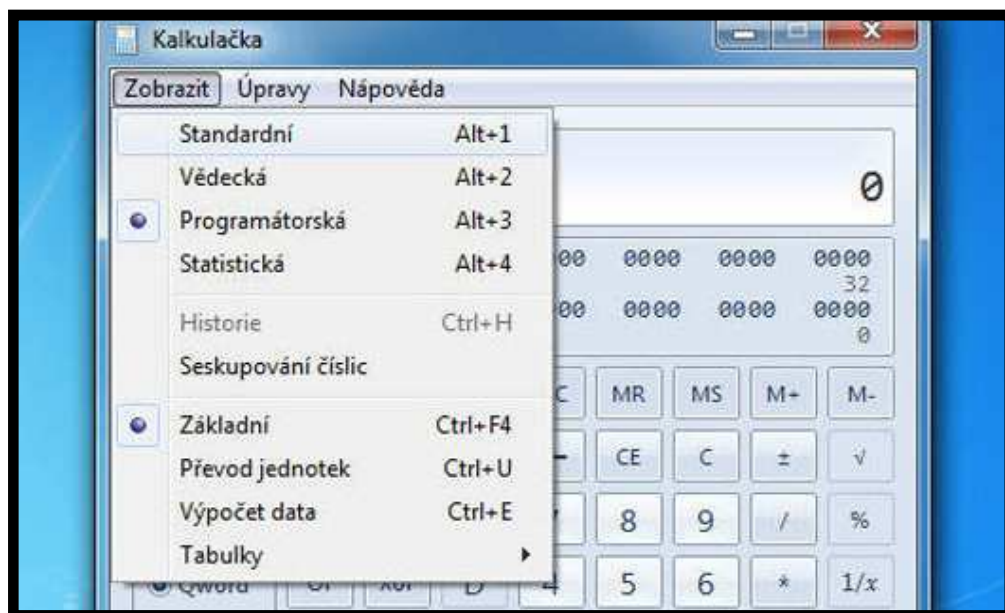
Kalkulačka

Zobrazit Úpravy Nápověda

Standardní Alt+1
Vědecká Alt+2
Programátorská Alt+3
Statistická Alt+4
Historie Ctrl+H
Seskupování číslic
Základní Ctrl+F4
Převod jednotek Ctrl+U
Výpočet data Ctrl+E
Tabulky

0

00 0000 0000 0000
32
00 0000 0000 0000
0

C MR MS M+ M-
CE C ± √
8 9 / %
Qword Or Xor D 4 5 6 * $1/x$